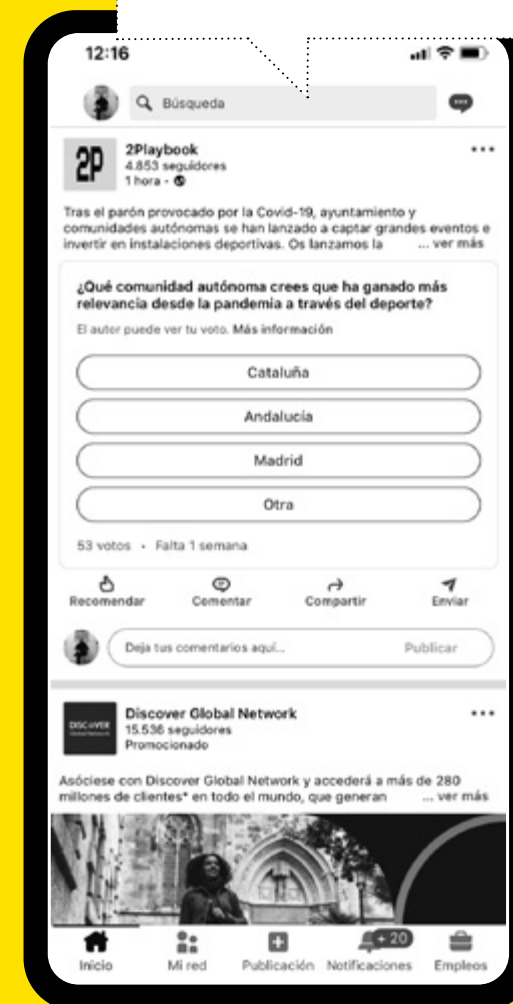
12:16

Búsqueda

2P

2Playbook
4.853 seguidores
1 hora •

Tras el parón provocado por la Covid-19, ayuntamiento y comunidades autónomas se han lanzado a captar grandes eventos e invertir en instalaciones deportivas. Os lanzamos la ... ver más

¿Qué comunidad autónoma crees que ha ganado más relevancia desde la pandemia a través del deporte?

El autor puede ver tu voto. Más información

Cataluña

Andalucía

Madrid

Otra

53 votos • Falta 1 semana

Recomendar Comentar Compartir Enviar

Deja tus comentarios aquí... Publicar

DISCOVER Global Network

Discover Global Network
15.536 seguidores
Promocionado

Asóciese con Discover Global Network y accederá a más de 280 millones de clientes* en todo el mundo, que generan ... ver más

Inicio Mi red Publicación +20 Notificaciones Empleos